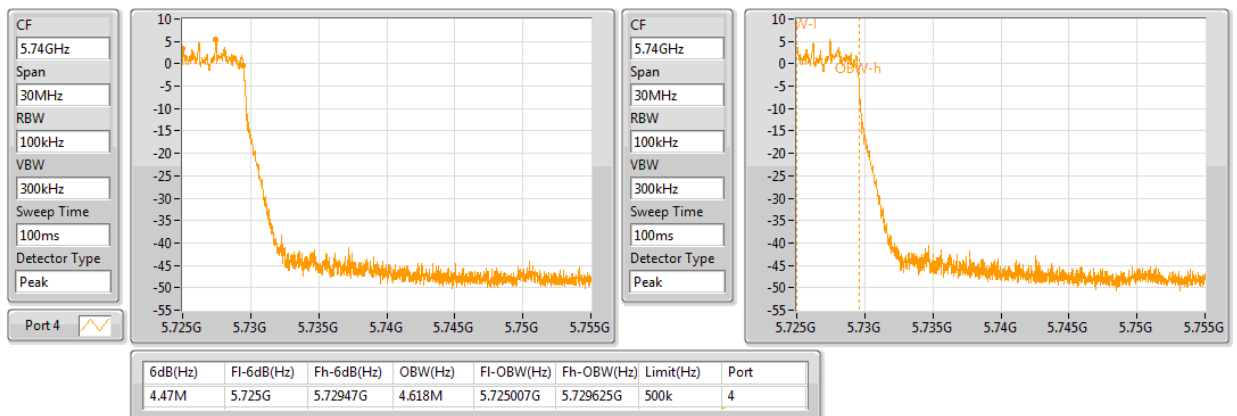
CF
5.74GHz
Span
30MHz
RBW
100kHz
VBW
300kHz
Sweep Time
100ms
Detector Type
Peak

Port 4

10
5
0
-5
-10
-15
-20
-25
-30
-35
-40
-45
-50
-55
5.725G 5.73G 5.735G 5.74G 5.745G 5.75G 5.755G

CF
5.74GHz
Span
30MHz
RBW
100kHz
VBW
300kHz
Sweep Time
100ms
Detector Type
Peak

W-l
OBW-h
10
5
0
-5
-10
-15
-20
-25
-30
-35
-40
-45
-50
-55
5.725G 5.73G 5.735G 5.74G 5.745G 5.75G 5.755G

| 6dB(Hz) | Fl-6dB(Hz) | Fh-6dB(Hz) | OBW(Hz) | Fl-OBW(Hz) | Fh-OBW(Hz) | Limit(Hz) | Port |
|---|---|---|---|---|---|---|---|
| 4.47M | 5.725G | 5.72947G | 4.618M | 5.725007G | 5.729625G | 500k | 4 |